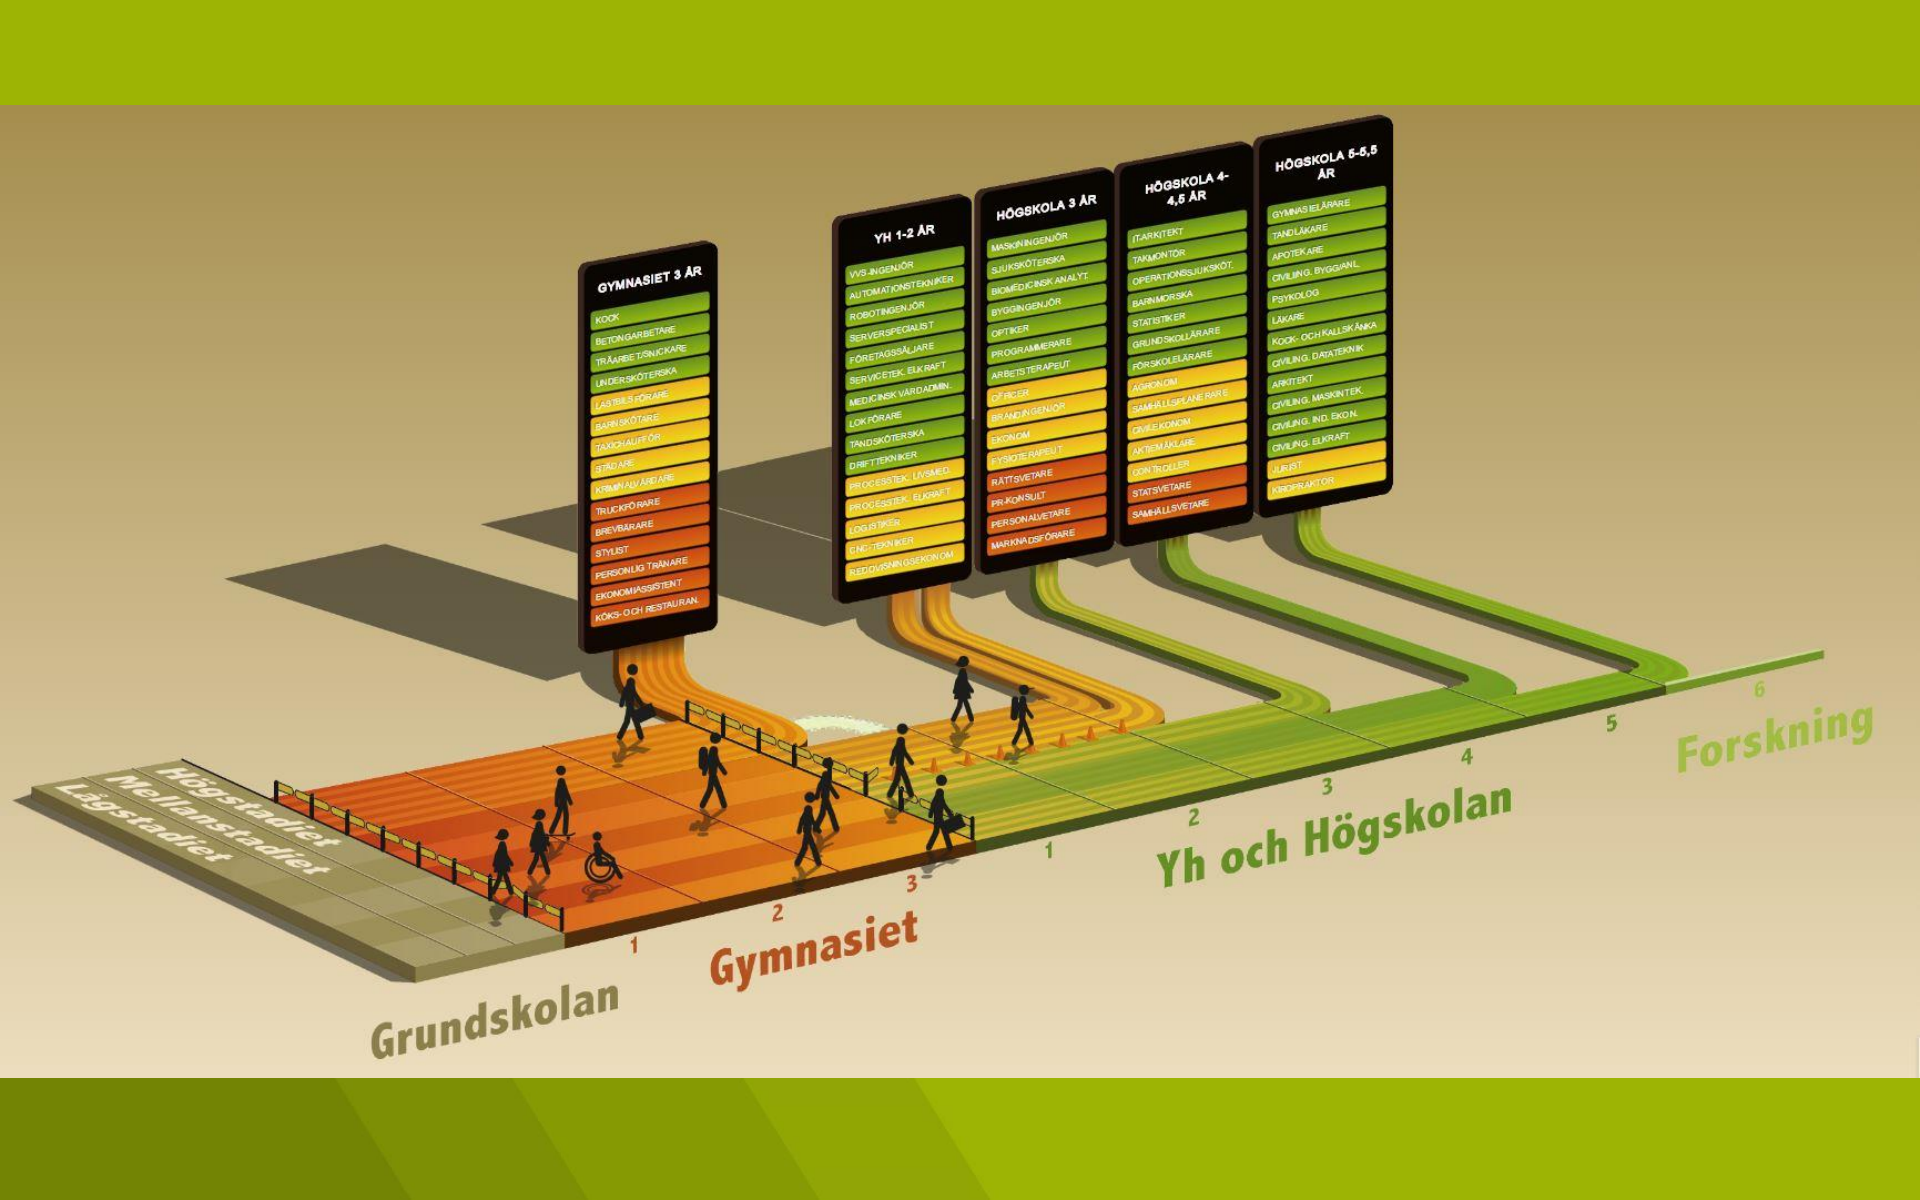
GYMNASIET 3 ÅR
KOCK
BETONGARBETARE
TRÄARBETARE/SNICKARE
UNDERSKÖTERSKA
LASTBILSFÖRARE
BARNSKÖTARE
TAXICHAUFFÖR
STÄDARE
KRIMINALVÅRDARE
TRUCKFÖRARE
BREVBÄRARE
STYLIST
PERSONLIG TRÄNARE
EKONOMIASSISTENT
KÖKS- OCH RESTAURAN.

YH 1-2 ÅR
VVS-INGENJÖR
AUTOMATIONSTEKNIKER
ROBOTINGENJÖR
SERVERSPECIALIST
FÖRETAGSSÄLJARE
SERVICETEK. ELKRAFT
MEDICINSK VÅRDADMIN.
LOKFÖRARE
TANDSKÖTERSKA
DRIFTTEKNIKER
PROCESSTEK. LIVSMED.
PROCESSTEK. ELKRAFT
LOGISTIKER
CNC-TEKNIKER
REDOVISNINGSEKONOM

HÖGSKOLA 3 ÅR
MASKININGENJÖR
SJUKSKÖTERSKA
BIOMEDICINSK ANALYT.
BYGGINGENJÖR
OPTIKER
PROGRAMMERARE
ARBETSTERAPEUT
OFFICER
BRANDINGENJÖR
EKONOM
FYSIOTERAPEUT
RÄTTSVETARE
PR-KONSULT
PERSONALVETARE
MARKNADSFÖRARE

HÖGSKOLA 4-4,5 ÅR
IT-ARKITEKT
TAKMONTÖR
OPERATIONSSJUKSKÖT.
BARNMORSKA
STATISTIKER
GRUNDSKOLLÄRARE
FÖRSKOLELÄRARE
AGRONOM
SAMHÄLLSPLANERARE
CIVILEKONOM
AKTIEMÄKLARE
CONTROLLER
STATSVETARE
SAMHÄLLSVETARE

HÖGSKOLA 5-5,5 ÅR
GYMNASIELÄRARE
TANDLÄKARE
APOTEKARE
CIVILING. BYGG/ANL.
PSYKOLOG
LÄKARE
KOCK- OCH KALLSKÄNKA
CIVILING. DATATEKNIK
ARKITEKT
CIVILING. MASKINTEK.
CIVILING. IND. EKON.
CIVILING. ELKRAFT
JURIST
KIROPRAKTOR

Högstadiet
Mellanstadiet
Lågstadiet
Grundskolan
1
2
3
Gymnasiet
1
2
3
4
5
6
Yh och Högskolan
Forskning